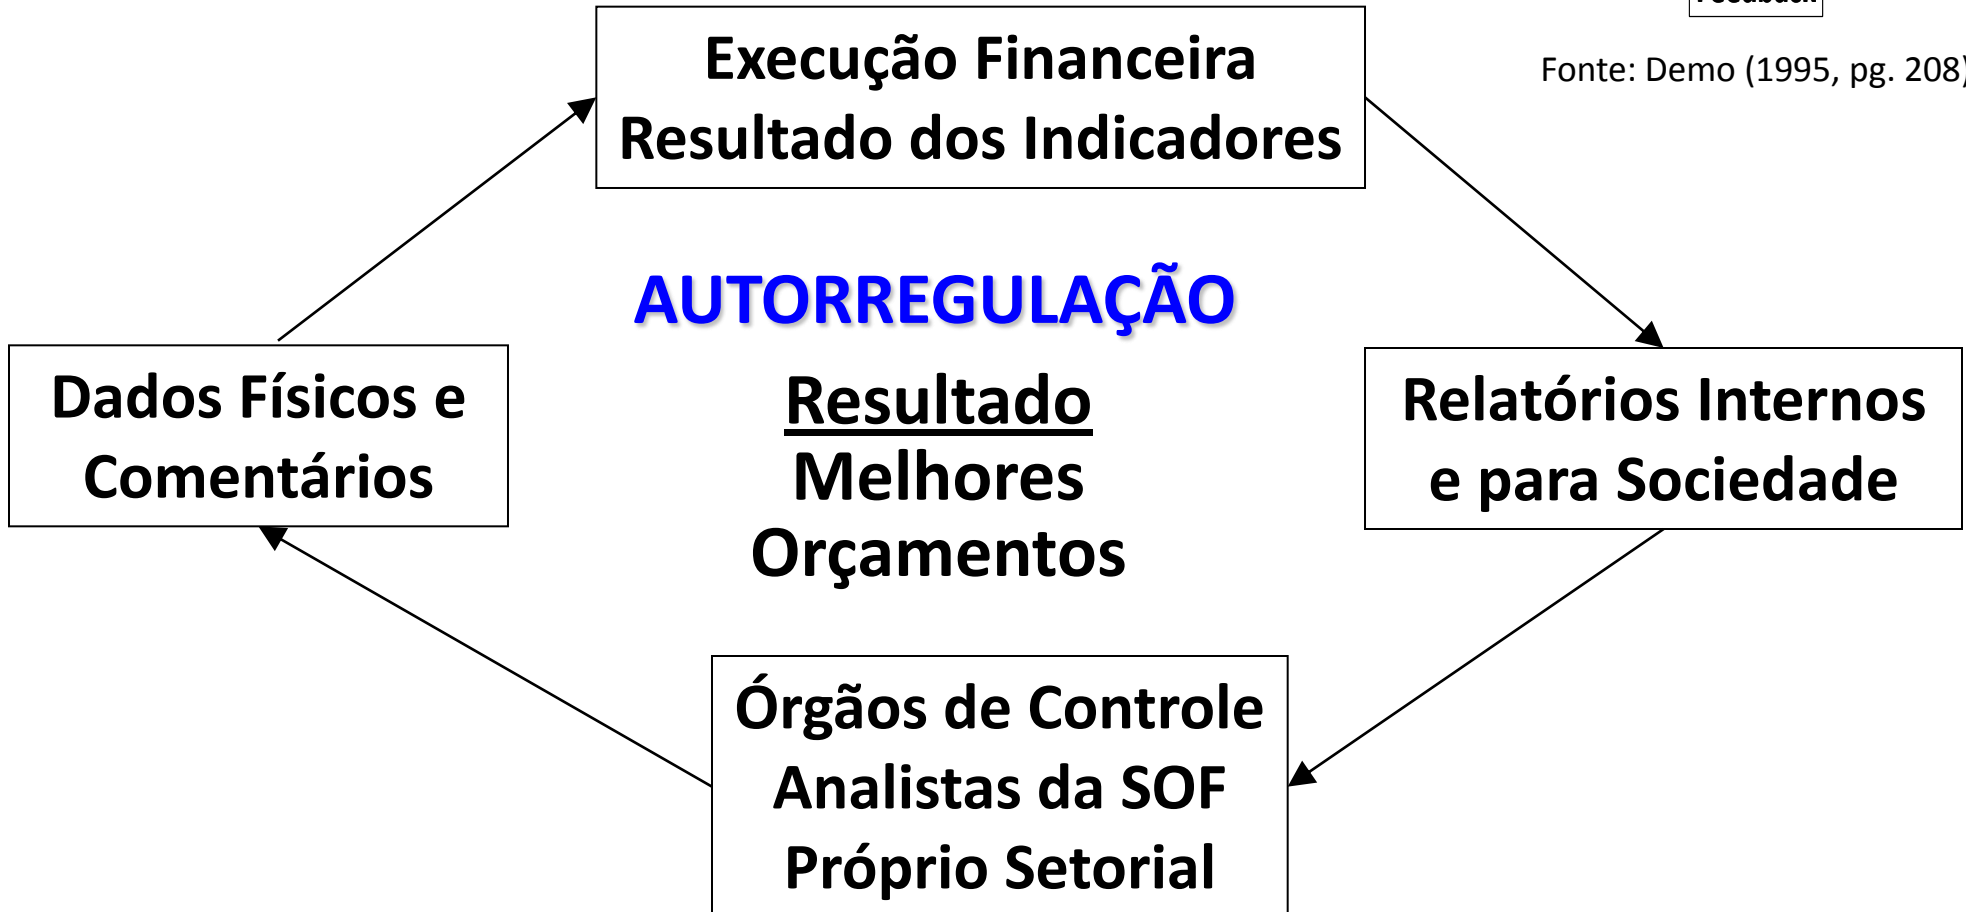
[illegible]

Fonte: Demo (1995, pg. 208)

Execução Financeira
Resultado dos Indicadores

AUTORREGULAÇÃO

Dados Físicos e Comentários

Resultado
Melhores
Orçamentos

Relatórios Internos e para Sociedade

Órgãos de Controle
Analistas da SOF
Próprio Setorial